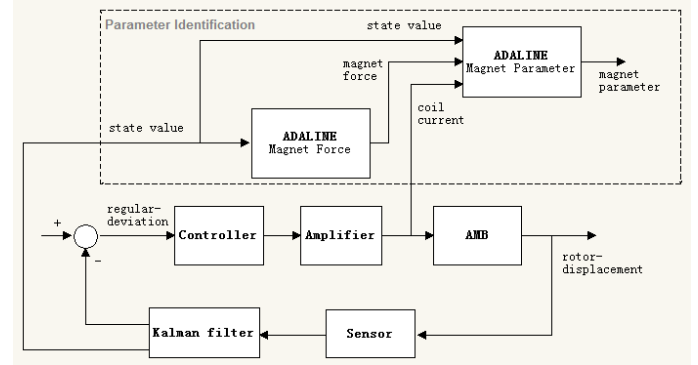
Parameter Identification

state value

ADALINE
Magnet Parameter

magnet force

magnet parameter

coil current

state value

ADALINE
Magnet Force

+

regular-deviation

Controller

Amplifier

AMB

-

rotor-displacement

Kalman filter

Sensor